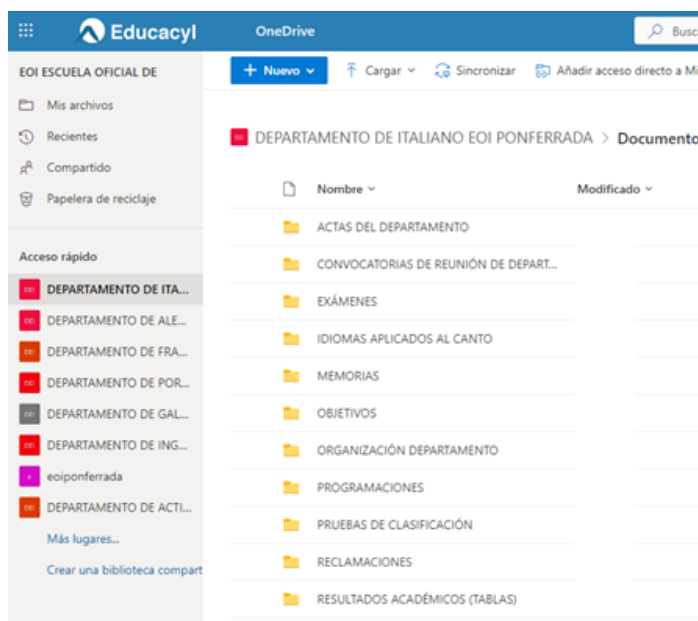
Educacyl OneDrive

Busc

EOI ESCUELA OFICIAL DE

Mis archivos
Recientes
Compartido
Papelera de reciclaje

Acceso rápido

DEPARTAMENTO DE ITA...
DEPARTAMENTO DE ALE...
DEPARTAMENTO DE FRA...
DEPARTAMENTO DE POR...
DEPARTAMENTO DE GAL...
DEPARTAMENTO DE ING...
eoiponferrada
DEPARTAMENTO DE ACTI...
Más lugares...
Crear una biblioteca compart

+ Nuevo    Cargar    Sincronizar    Añadir acceso directo a Mi

DEPARTAMENTO DE ITALIANO EOI PONFERRADA > Documento

Nombre    Modificado

ACTAS DEL DEPARTAMENTO
CONVOCATORIAS DE REUNIÓN DE DEPART...
EXÁMENES
IDIOMAS APLICADOS AL CANTO
MEMORIAS
OBJETIVOS
ORGANIZACIÓN DEPARTAMENTO
PROGRAMACIONES
PRUEBAS DE CLASIFICACIÓN
RECLAMACIONES
RESULTADOS ACADÉMICOS (TABLAS)